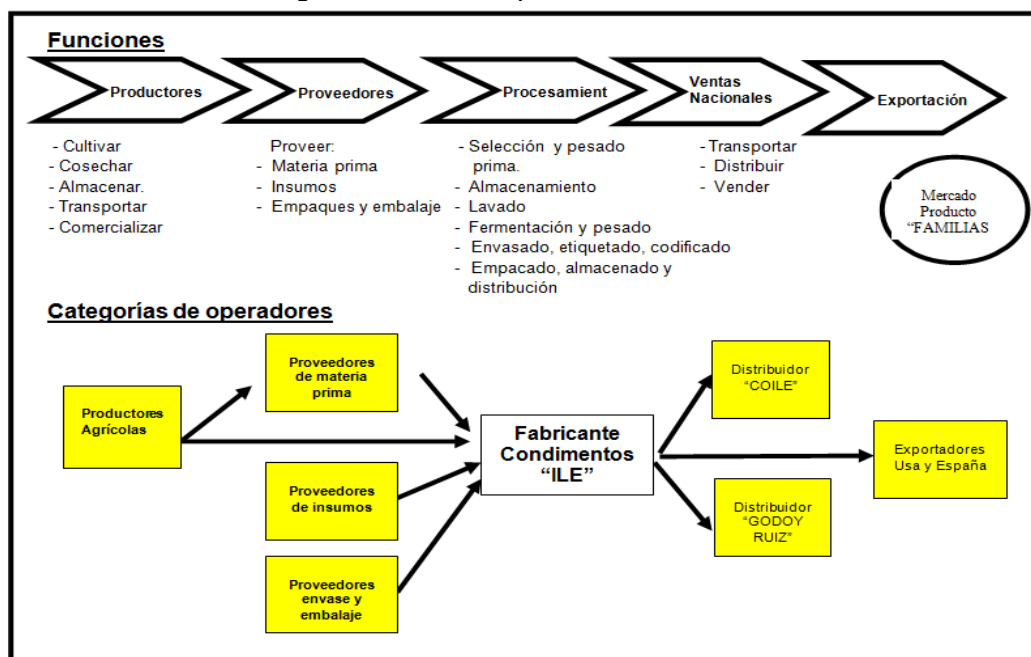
Funciones

Productores

Proveedores

Procesamient

Ventas Nacionales

Exportación

- Cultivar
- Cosechar
- Almacenar.
- Transportar
- Comercializar

Proveer:
- Materia prima
- Insumos
- Empaques y embalaje

- Selección y pesado prima.
- Almacenamiento
- Lavado
- Fermentación y pesado
- Envasado, etiquetado, codificado
- Empacado, almacenado y distribución

- Transportar
- Distribuir
- Vender

Mercado Producto "FAMILIAS

Categorías de operadores

Productores Agrícolas

Proveedores de materia prima

Proveedores de insumos

Proveedores envase y embalaje

Fabricante Condimentos "ILE"

Distribuidor "COILE"

Distribuidor "GODOY RUIZ"

Exportadores Usa y España